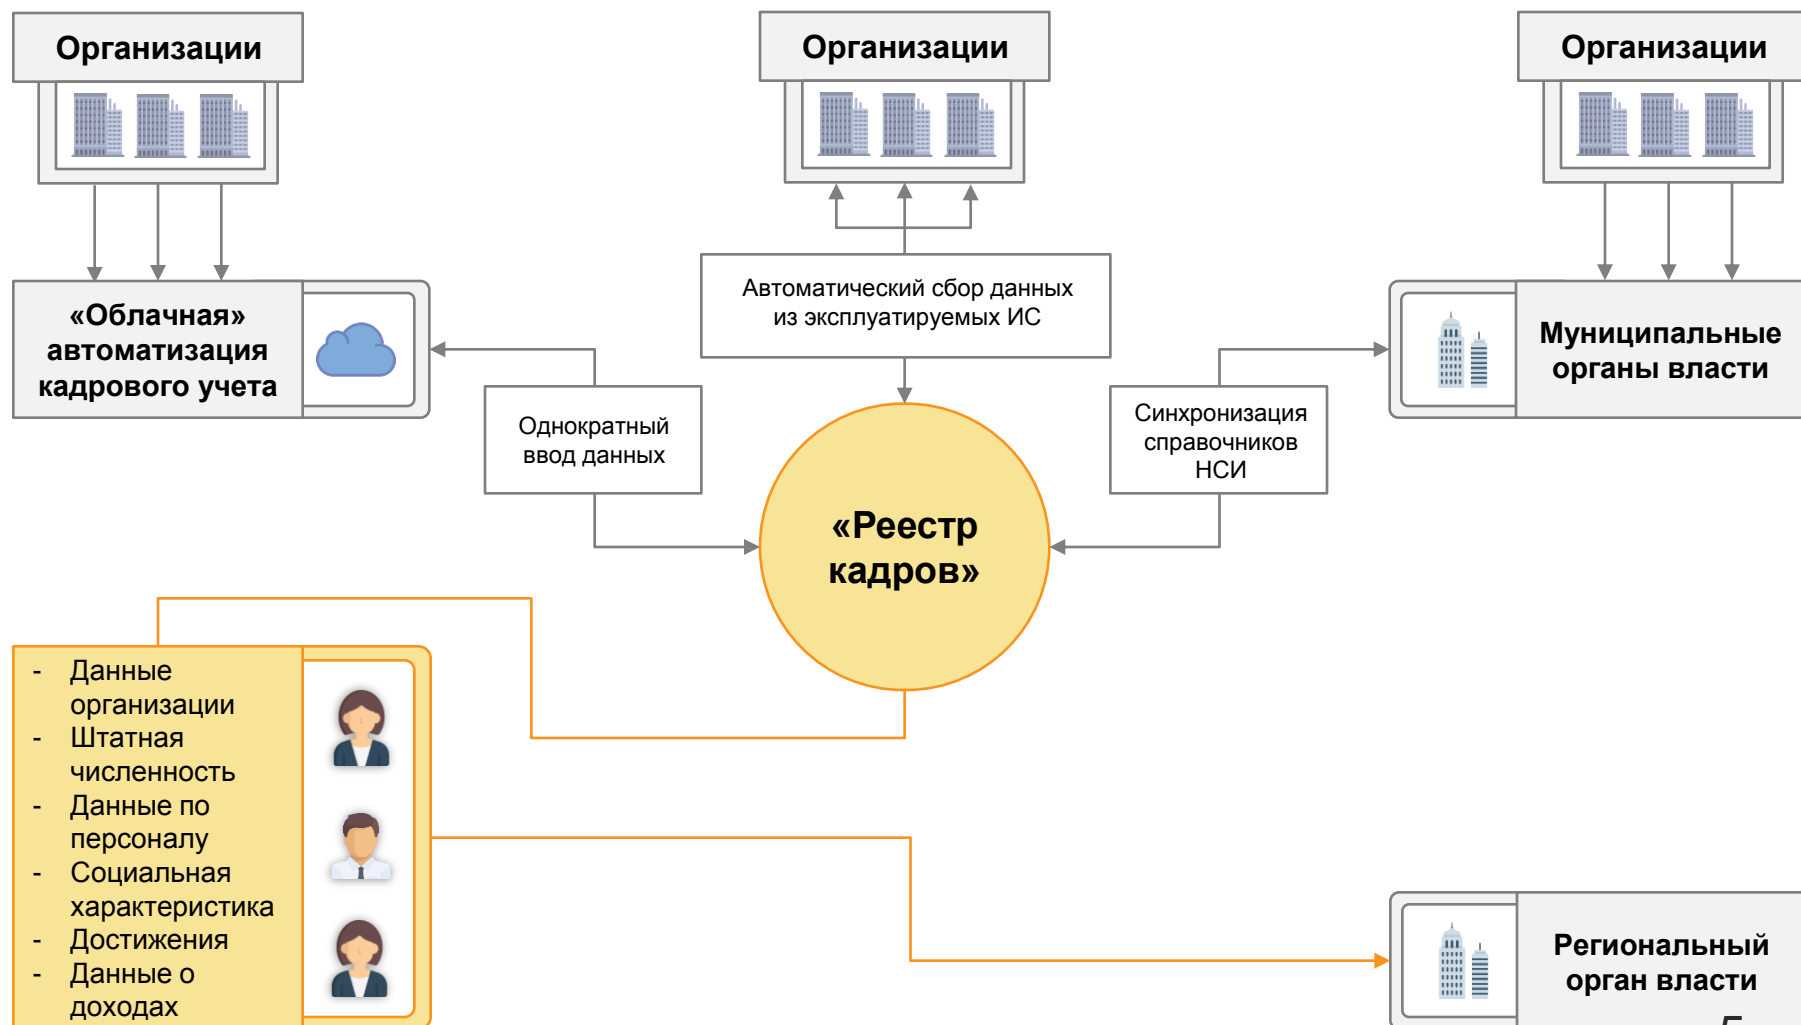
Организации

Организации

Организации

«Облачная» автоматизация кадрового учета

Автоматический сбор данных из эксплуатируемых ИС

Муниципальные органы власти

Однократный ввод данных

Синхронизация справочников НСИ

«Реестр кадров»

- Данные организации
- Штатная численность
- Данные по персоналу
- Социальная характеристика
- Достижения
- Данные о доходах

Региональный орган власти